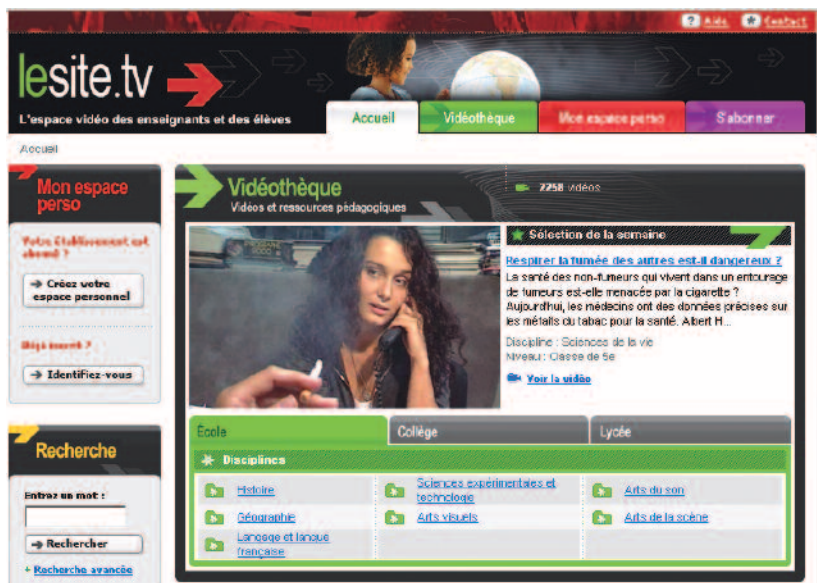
? Aide  Contact

lesite.tv

L'espace vidéo des enseignants et des élèves

Accueil | Vidéothèque | Mon espace perso | S'abonner

Accueil

Mon espace perso

Votre Établissement est abonné ?

→ Créez votre espace personnel

Déjà inscrit ?

→ Identifiez-vous

Recherche

Entrez un mot :

→ Rechercher

+ Recherche avancée

Vidéothèque

Vidéos et ressources pédagogiques

2258 vidéos

Sélection de la semaine

Respirer la fumée des autres est-il dangereux ?

La santé des non-fumeurs qui vivent dans un entourage de fumeurs est-elle menacée par la cigarette ? Aujourd'hui, les médecins ont des données précises sur les méfaits du tabac pour la santé. Albert H...

Discipline : Sciences de la vie
Niveau : Classe de 5e

Voir la vidéo

École | Collège | Lycée

Disciplines

Histoire
Géographie
Langage et langue française
Sciences expérimentales et technologie
Arts visuels
Arts du son
Arts de la scène